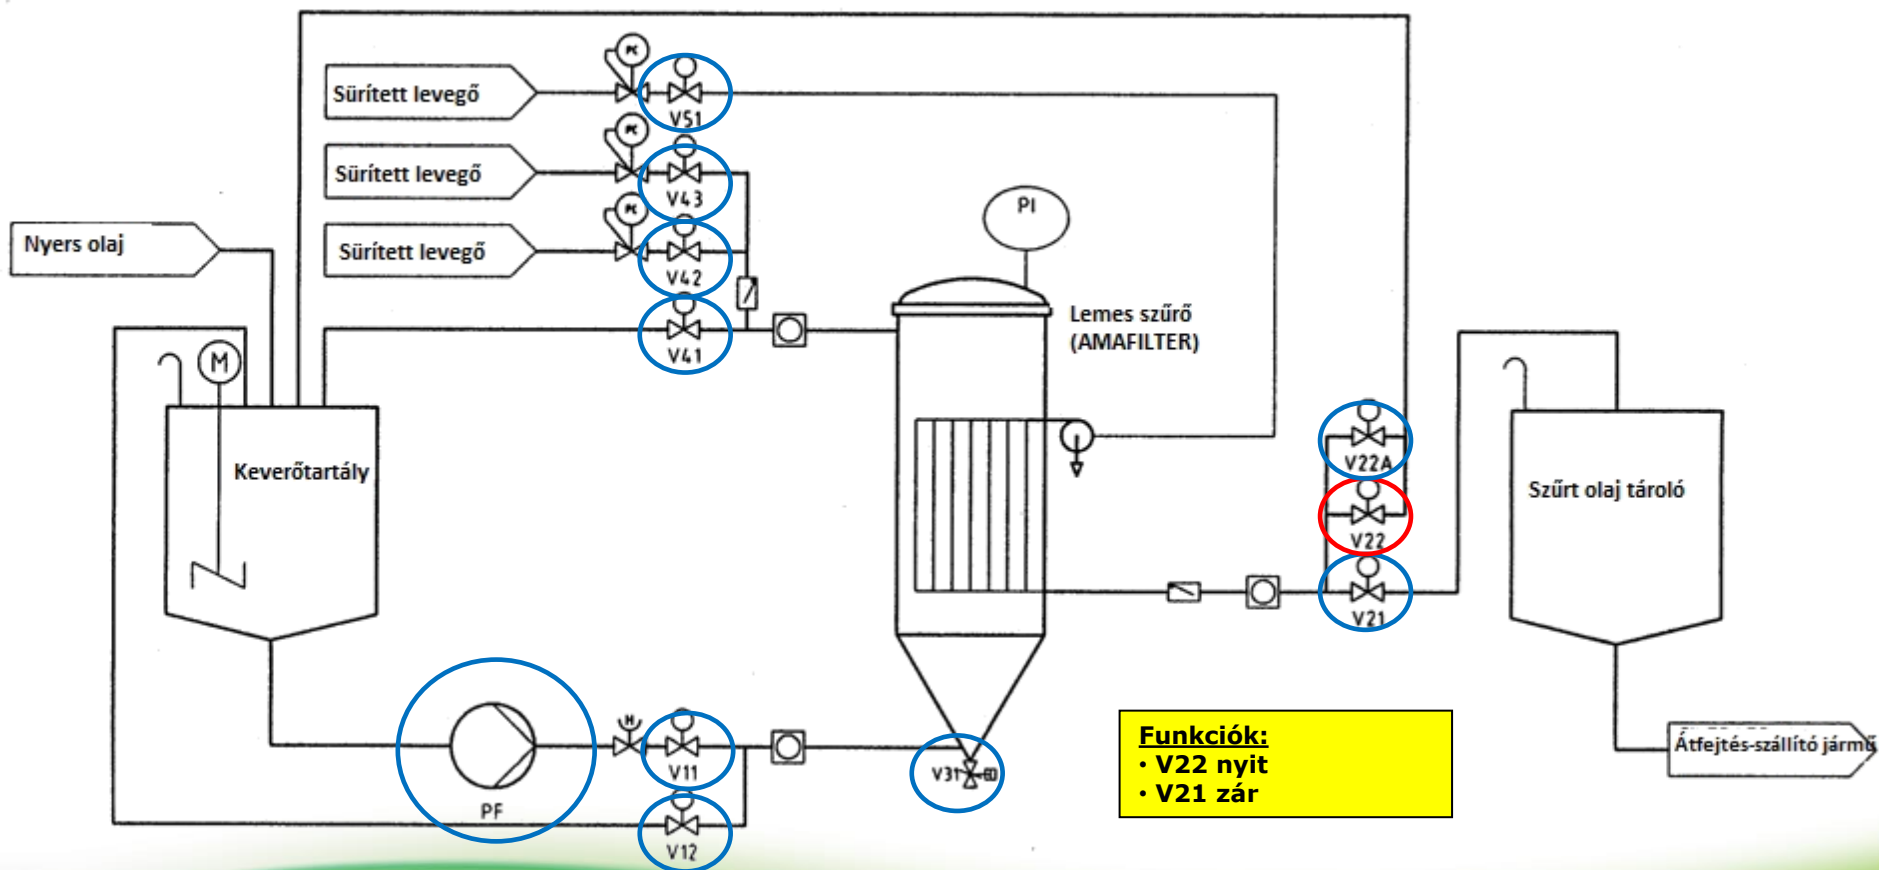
Sűrített levegő

PC

V51

Sűrített levegő

PC

V43

Nyers olaj

Sűrített levegő

PC

V42

PI

V41

Lemes szűrő (AMAFILTER)

M

Keverőtartály

V22A

Szűrt olaj tároló

V22

V21

PF

M

V11

V31

V12

Funkciók:
• V22 nyit
• V21 zár

Átfejtés-szállító járm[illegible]